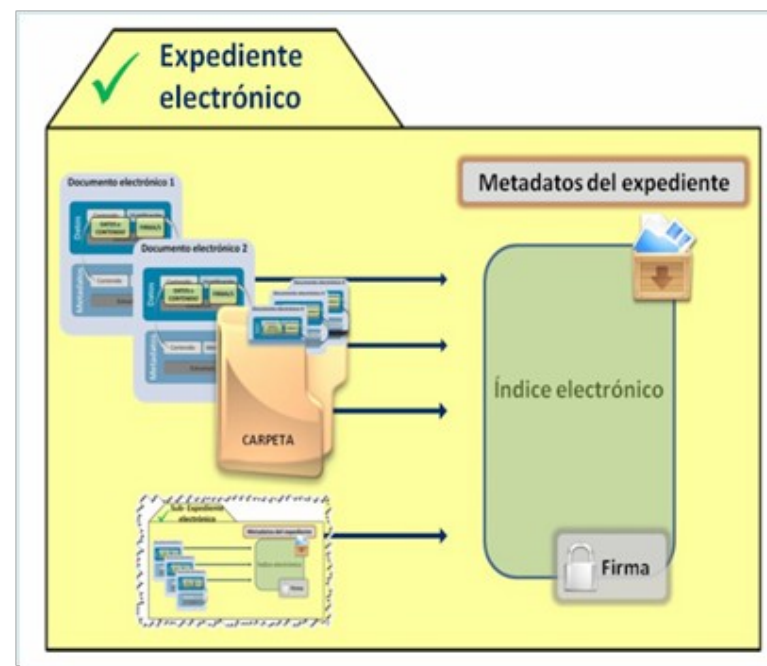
Expediente electrónico

Metadatos del expediente

Documento electrónico 1

Datos

DATOS o CONTENIDO

FIRMA/S

Metadatos

Documento electrónico 2

Datos

DATOS o CONTENIDO

FIRMA/S

Metadatos

CARPETA

Índice electrónico

Firma

Sub- Expediente electrónico

Metadatos del expediente

Índice electrónico

Firma